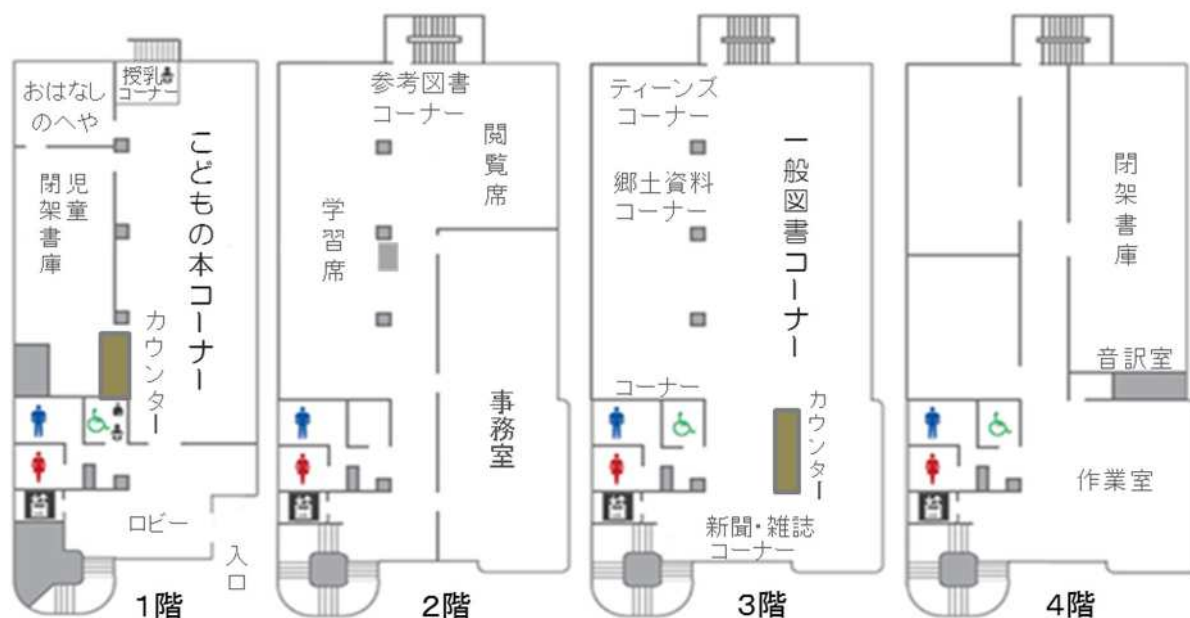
授乳コーナー
おはなしのへや
児童閉架書庫
こどもの本コーナー
カウンター
ロビー
入口
1階

参考図書コーナー
閲覧席
学習席
事務室
2階

ティーンズコーナー
郷土資料コーナー
一般図書コーナー
コーナー
カウンター
新聞・雑誌コーナー
3階

閉架書庫
音訳室
作業室
4階